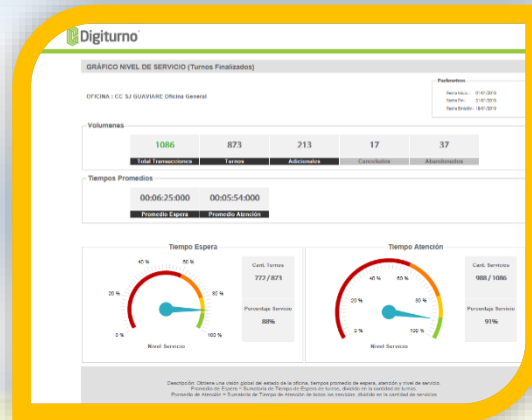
Digiturno

GRÁFICO NIVEL DE SERVICIO (Turnos Finalizados)

OFICINA : CC SJ GUAVIARE Oficina General

Parámetros
Fecha Inicio: 01/01/2015
Fecha Fin: 31/01/2015
Fecha Emisión: 18/02/2015

Volumenes

| 1086 | 873 | 213 | 17 | 37 |
|---|---|---|---|---|
| Total Transacciones | Turnos | Adicionales | Cancelados | Abandonados |

Tiempos Promedios

| 00:06:25:000 | 00:05:54:000 |
|---|---|
| Promedio Espera | Promedio Atención |

Tiempo Espera

0 % 20 % 40 % 60 % 80 % 100 %

Nivel Servicio

Cant. Turnos
772 / 873

Porcentaje Servicio
88%

Tiempo Atención

0 % 20 % 40 % 60 % 80 % 100 %

Nivel Servicio

Cant. Servicios
988 / 1086

Porcentaje Servicio
91%

Descripción: Obtiene una visión global del estado de la oficina, tiempos promedio de espera, atención y nivel de servicio.
Promedio de Espera = Sumatoria de Tiempo de Espera de turnos, dividido en la cantidad de turnos.
Promedio de Atención = Sumatoria de Tiempo de Atención de todos los servicios, dividido en la cantidad de servicios